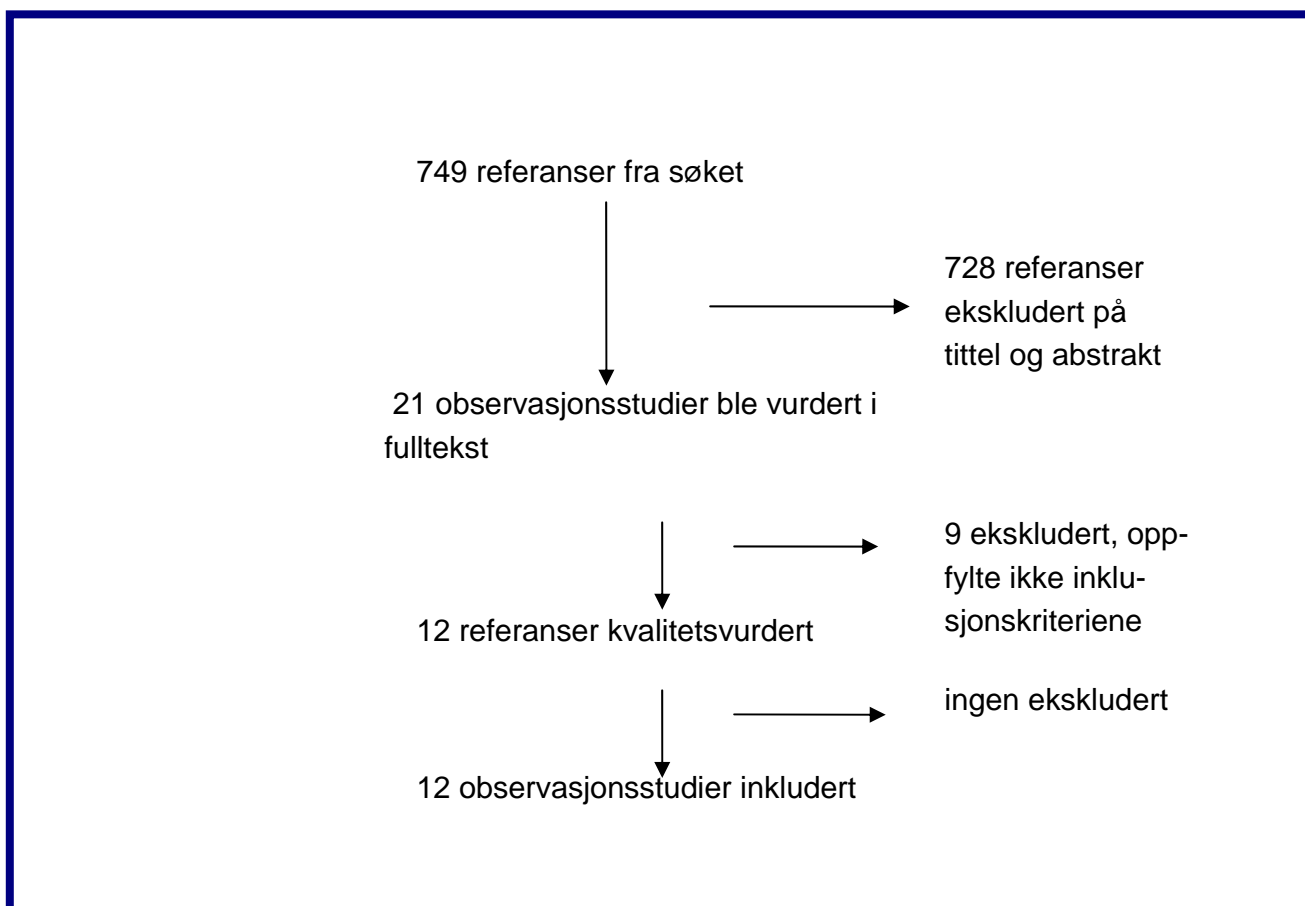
749 referanser fra søket

728 referanser ekskludert på tittel og abstrakt

21 observasjonsstudier ble vurdert i fulltekst

9 ekskludert, oppfylte ikke inklusjonskriteriene

12 referanser kvalitetsvurdert

ingen ekskludert

12 observasjonsstudier inkludert